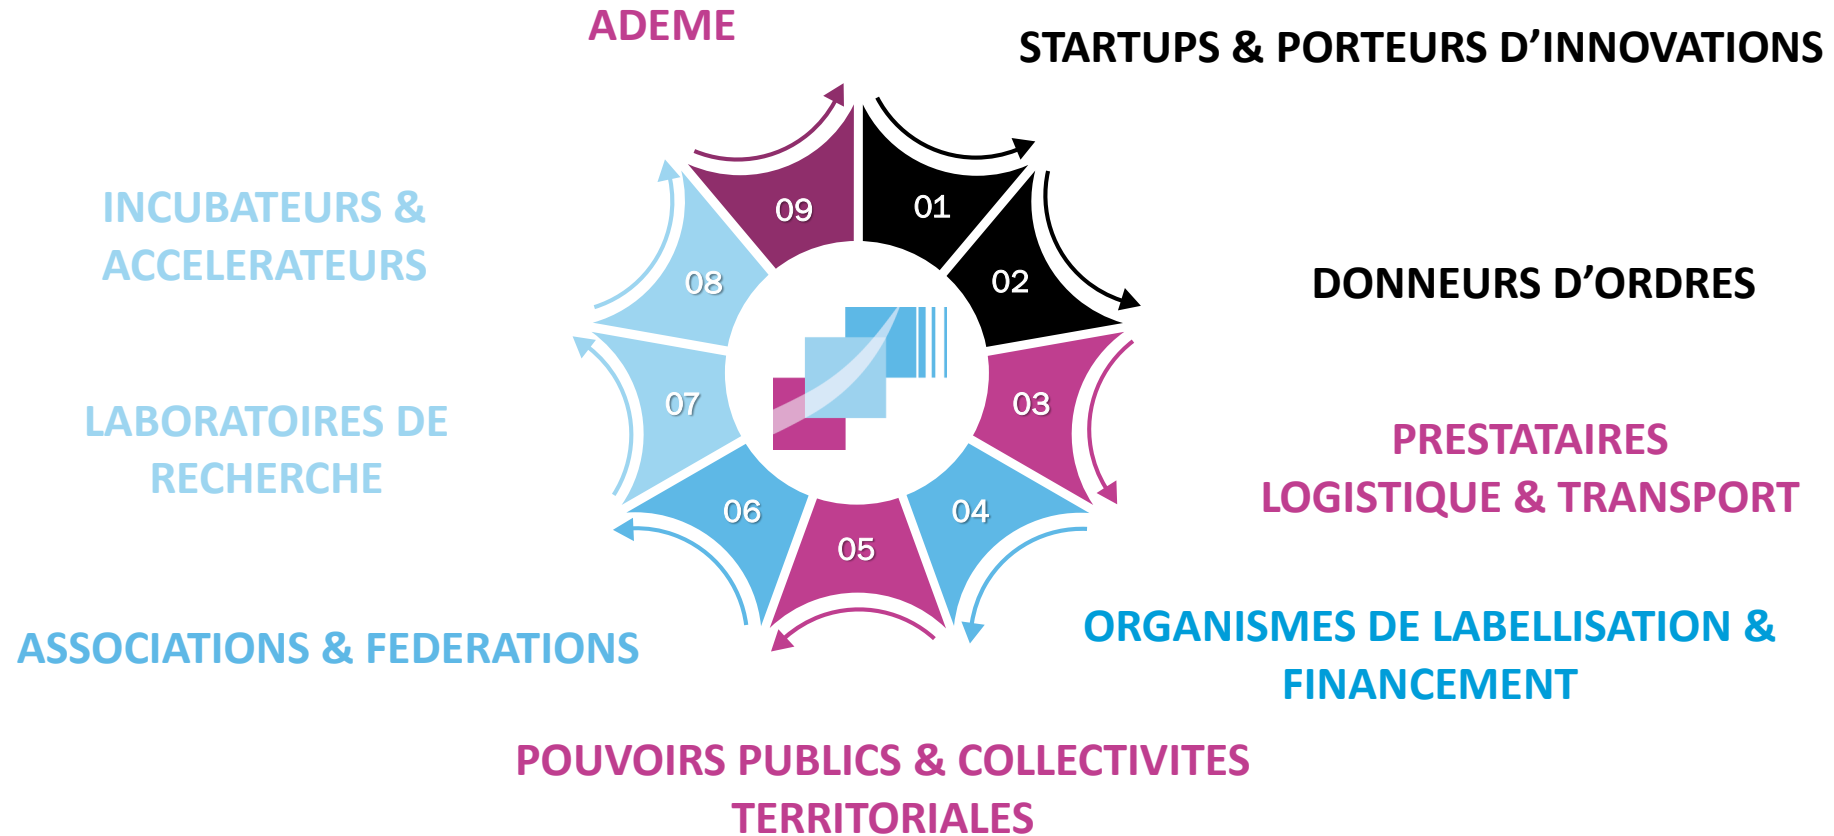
ADEME

STARTUPS & PORTEURS D’INNOVATIONS

INCUBATEURS & ACCELERATEURS

09

01

08

02

DONNEURS D’ORDRES

07

03

LABORATOIRES DE RECHERCHE

PRESTATAIRES LOGISTIQUE & TRANSPORT

06

04

05

ASSOCIATIONS & FEDERATIONS

ORGANISMES DE LABELLISATION & FINANCEMENT

POUVOIRS PUBLICS & COLLECTIVITES TERRITORIALES